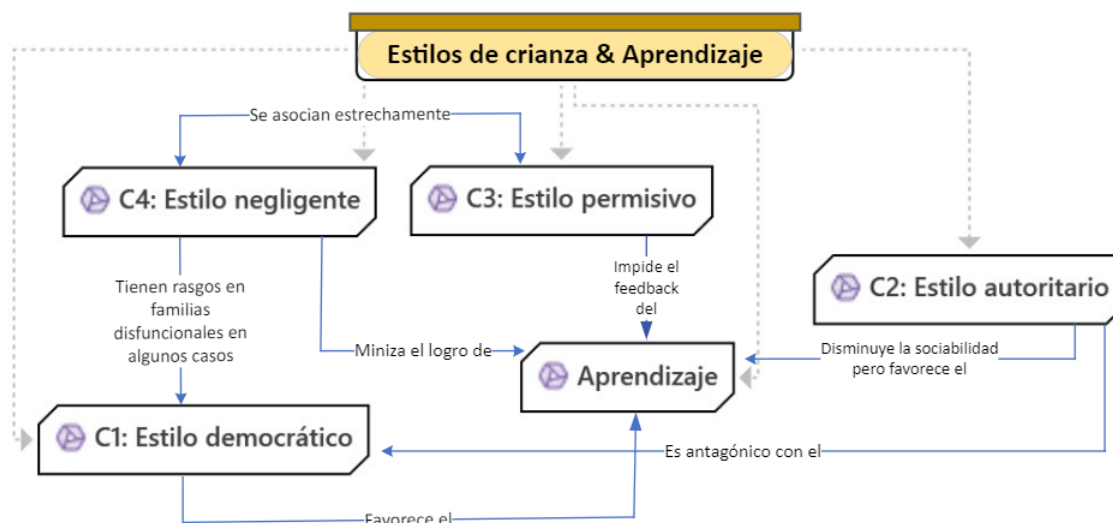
Estilos de crianza & Aprendizaje

Se asocian estrechamente

C4: Estilo negligente

C3: Estilo permisivo

C2: Estilo autoritario

Tienen rasgos en familias disfuncionales en algunos casos

Miniza el logro de

Impide el feedback del

Aprendizaje

Disminuye la sociabilidad pero favorece el

C1: Estilo democrático

Es antagónico con el

Favorece el